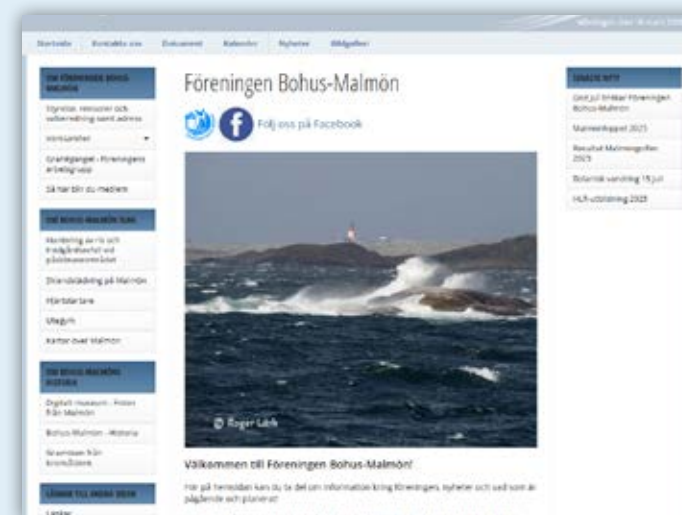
Startsida Kontakta oss Dokument Kalender Nyheter Bildgalleri

OM FÖRENINGEN BOHUS-MALMÖN

Styrelse, revisorer och valberedning samt adress

Verksamhet

Grandgangel - Föreningens arbetsgrupp

Så här blir du medlem

OM BOHUS-MALMÖNS NATUR

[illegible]

Strandstädning på Malmön

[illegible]

Utegym

Kartor över Malmön

OM BOHUS-MALMÖNS HISTORIA

Digitalt museum - Foton från Malmön

Bohus-Malmön - Historia

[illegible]

LÄNKAR TILL ANDRA SIDOR

Länkar

Föreningen Bohus-Malmön

Följ oss på Facebook

© Roger Löth

Välkommen till Föreningen Bohus-Malmön!

Här på hemsidan kan du ta del om information kring föreningen, nyheter och vad som är pågående och planerat!

SENASTE NYTT

God jul önskar Föreningen Bohus-Malmön

Malmönloppet 2023

Resultat Malmöngolfen 2023

Botanisk vandring 15 juli

HLR-utbildning 2023